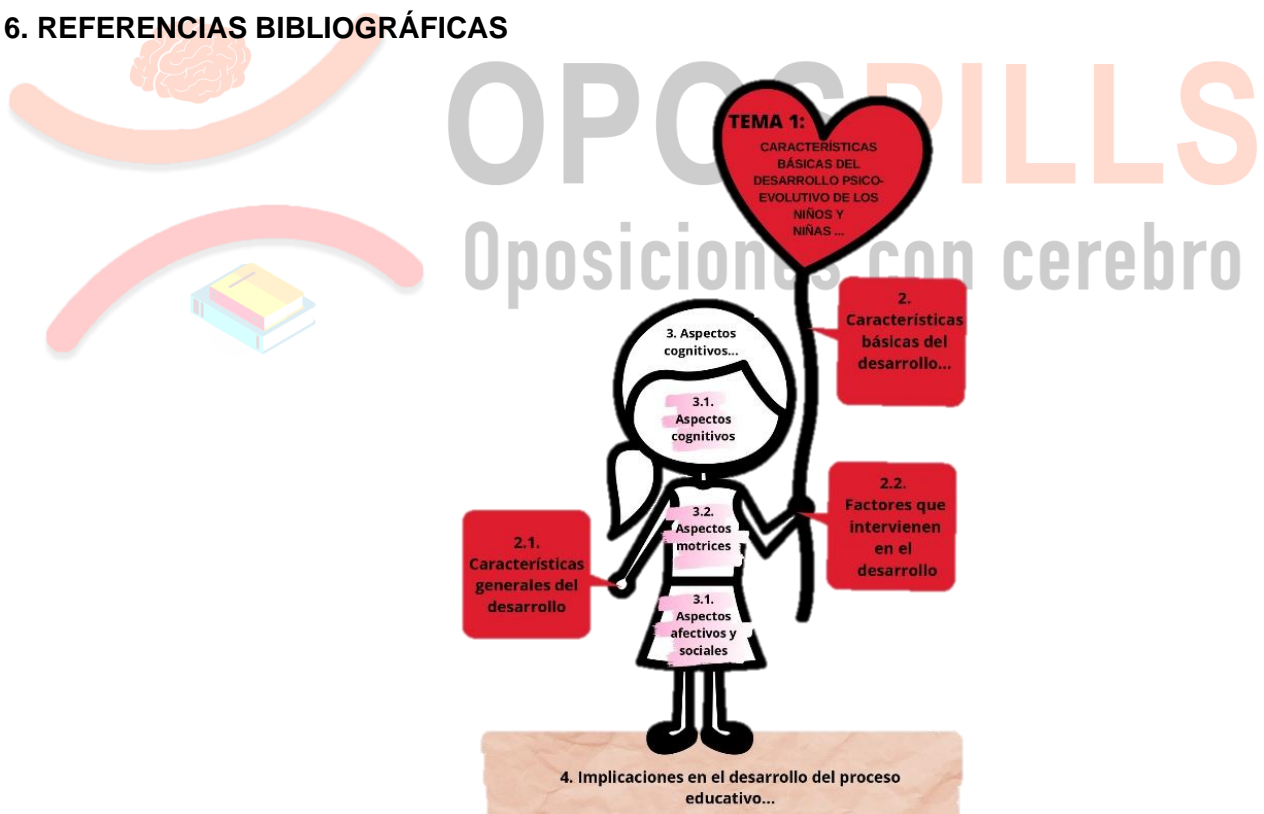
6. REFERENCIAS BIBLIOGRÁFICAS

OPOSPILLS

Oposiciones con cerebro

TEMA 1:
CARACTERÍSTICAS BÁSICAS DEL DESARROLLO PSICO-EVOLUTIVO DE LOS NIÑOS Y NIÑAS ...

2. Características básicas del desarrollo...

3. Aspectos cognitivos...

3.1. Aspectos cognitivos

2.2. Factores que intervienen en el desarrollo

3.2. Aspectos motrices

2.1. Características generales del desarrollo

3.1. Aspectos afectivos y sociales

4. Implicaciones en el desarrollo del proceso educativo...